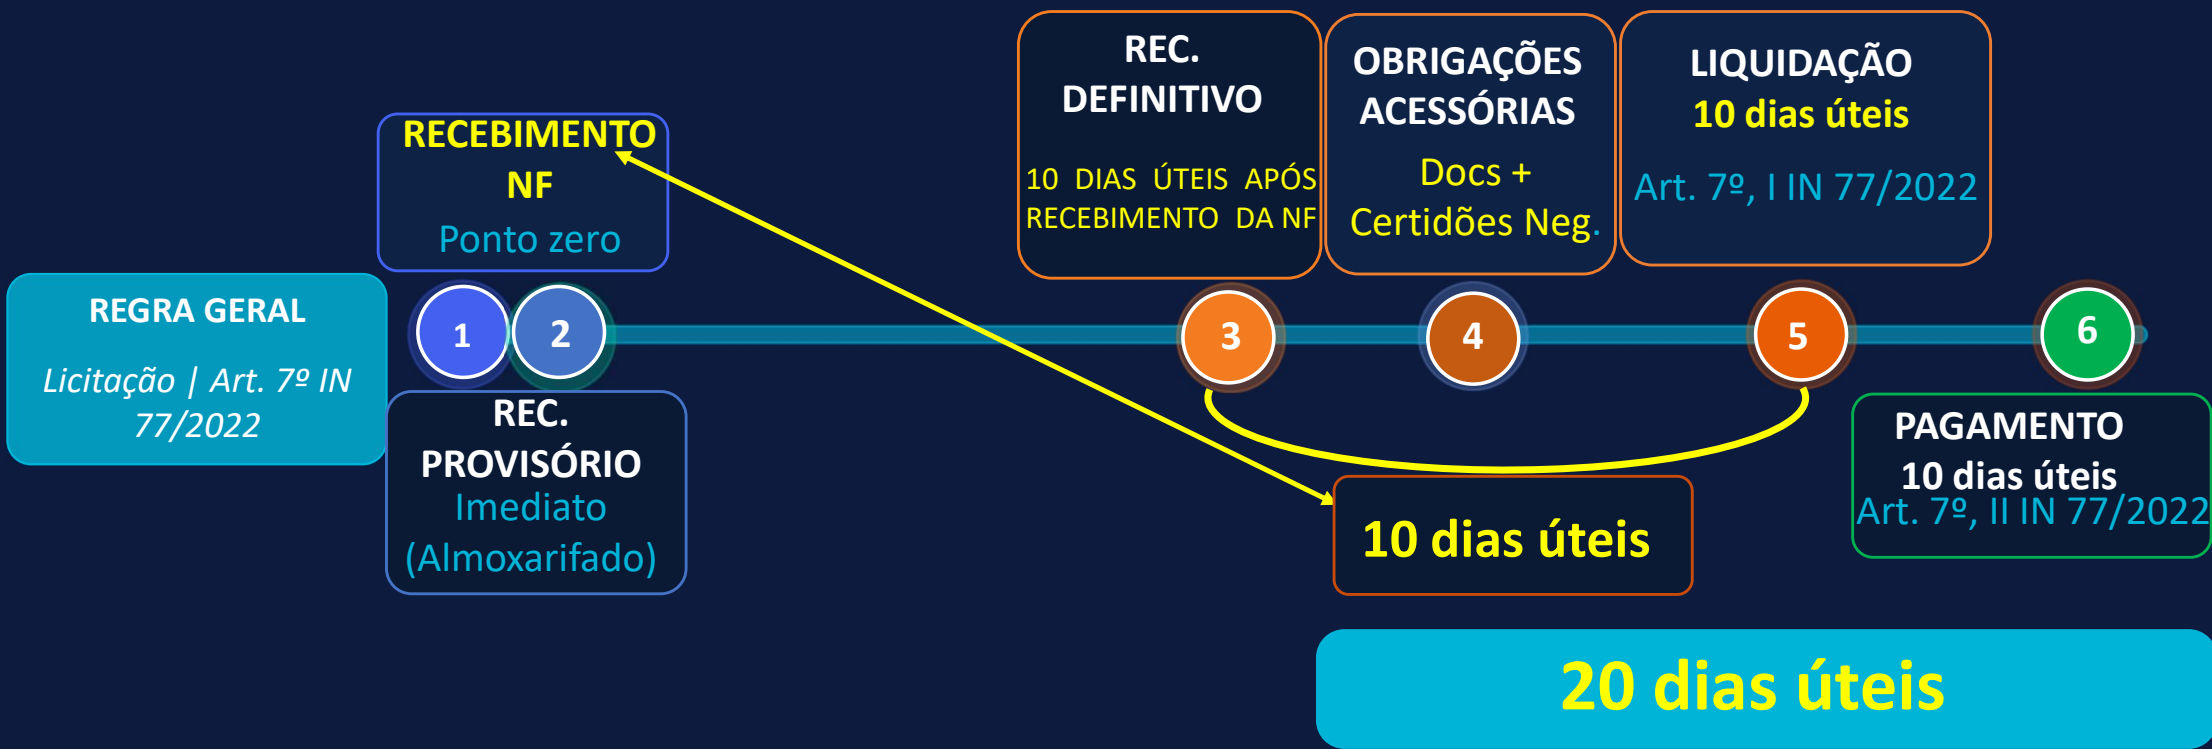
REC. DEFINITIVO

10 DIAS ÚTEIS APÓS RECEBIMENTO DA NF

OBRIGAÇÕES ACESSÓRIAS

Docs + Certidões Neg.

LIQUIDAÇÃO
10 dias úteis

Art. 7º, I IN 77/2022

RECEBIMENTO NF
Ponto zero

REGRA GERAL

Licitação | Art. 7º IN 77/2022

1 2 3 4 5 6

REC. PROVISÓRIO
Imediato
(Almoxarifado)

PAGAMENTO
10 dias úteis
Art. 7º, II IN 77/2022

10 dias úteis

20 dias úteis